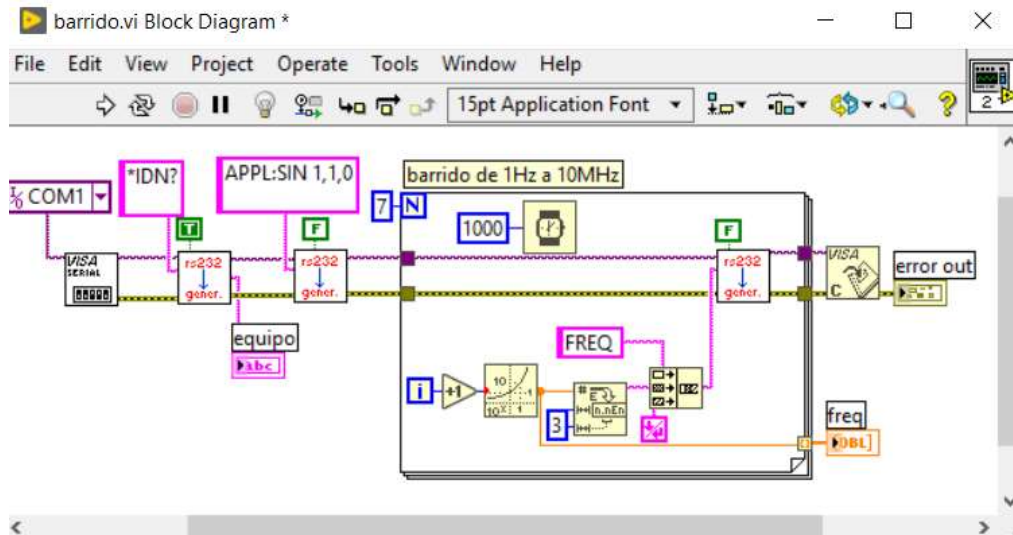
barrido.vi Block Diagram *

File Edit View Project Operate Tools Window Help

15pt Application Font

COM1
*IDN?
APPL:SIN 1,1,0
barrido de 1Hz a 10MHz
7 N
1000
T
F
F
VISA SERIAL
rs232 gener.
rs232 gener.
rs232 gener.
VISA C
error out
equipo
abc
FREQ
i
+1
10
3
n.nEn
freq
DBL